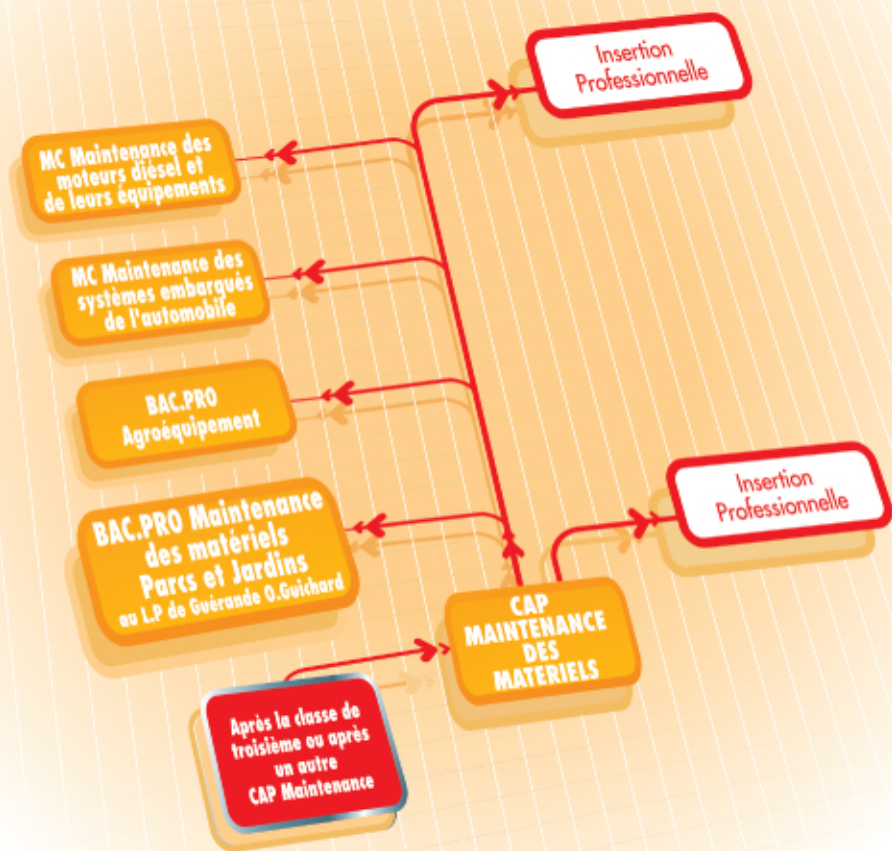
Insertion Professionnelle

MC Maintenance des moteurs diésel et de leurs équipements

MC Maintenance des systèmes embarqués de l'automobile

BAC.PRO Agroéquipement

BAC.PRO Maintenance des matériels Parcs et Jardins au L.P de Guérande O.Guichard

Insertion Professionnelle

CAP MAINTENANCE DES MATERIELS

Après la classe de troisième ou après un autre CAP Maintenance